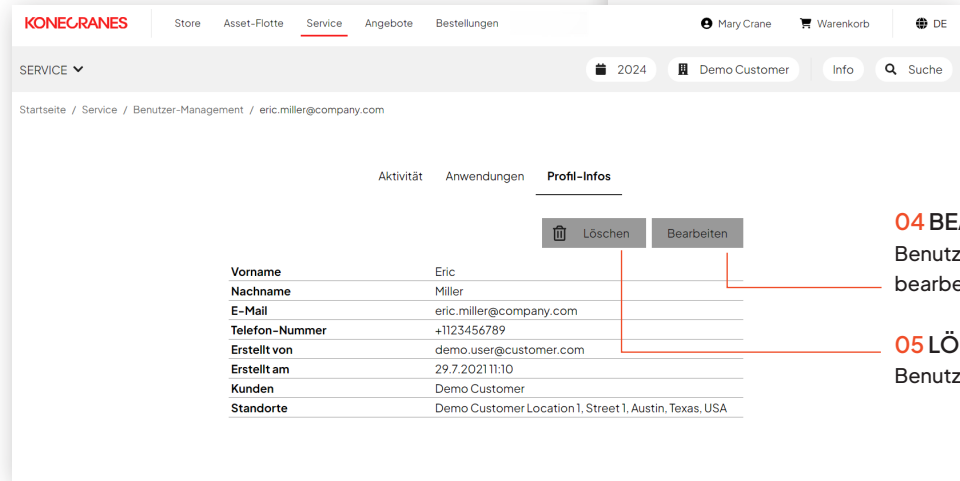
KONECRANES Store Asset-Flotte Service Angebote Bestellungen Mary Crane Warenkorb DE

SERVICE 2024 Demo Customer Info Suche

Startseite / Service / Benutzer-Management / eric.miller@company.com

Aktivität Anwendungen Profil-Infos

Löschen Bearbeiten

| | |
|---|---|
| Vorname | Eric |
| Nachname | Miller |
| E-Mail | eric.miller@company.com |
| Telefon-Nummer | +1123456789 |
| Erstellt von | demo.user@customer.com |
| Erstellt am | 29.7.2021 11:10 |
| Kunden | Demo Customer |
| Standorte | Demo Customer Location 1, Street 1, Austin, Texas, USA |

04 BE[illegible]
Benutz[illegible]
bearbe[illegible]

05 LÖ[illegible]
Benutz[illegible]